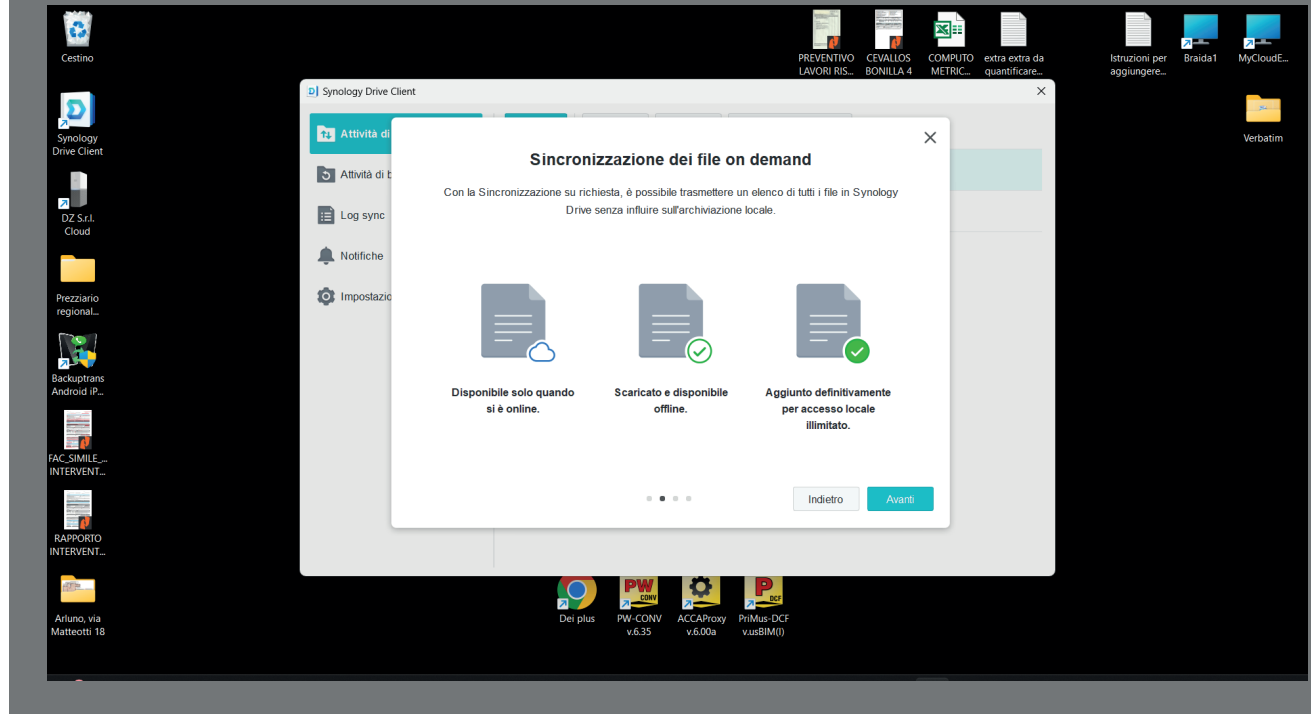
Cestino

Synology Drive Client

DZ S.r.l. Cloud

Prezziario regional...

Backuptrans Android iP...

FAC_SIMILE_... INTERVENT...

RAPPORTO INTERVENT...

Arluno, via Matteotti 18

PREVENTIVO LAVORI RIS...

CEVALLOS BONILLA 4

COMPUTO METRIC...

extra extra da quantificare...

Istruzioni per aggiungere...

Braida1

MyCloudE...

Verbatim

Synology Drive Client

Attività di

Attività di b

Log sync

Notifiche

Impostazio

Sincronizzazione dei file on demand

Con la Sincronizzazione su richiesta, è possibile trasmettere un elenco di tutti i file in Synology Drive senza influire sull'archiviazione locale.

Disponibile solo quando si è online.

Scaricato e disponibile offline.

Aggiunto definitivamente per accesso locale illimitato.

Indietro

Avanti

Dei plus

PW-CONV v.6.35

ACCAProxy v.6.00a

PriMus-DCF v.usBIM(I)